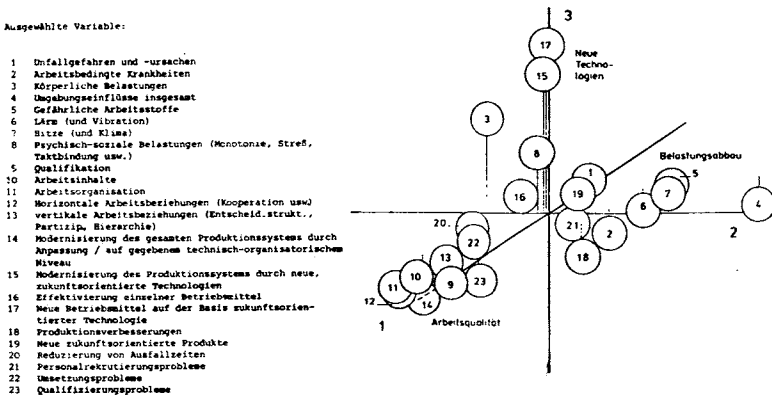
Ausgewählte Variable:

1 Unfallgefahren und -ursachen
2 Arbeitsbedingte Krankheiten
3 Körperliche Belastungen
4 Umgebungseinflüsse insgesamt
5 Gefährliche Arbeitsstoffe
6 Lärm (und Vibration)
7 Hitze (und Klima)
8 Psychisch-soziale Belastungen (Monotonie, Streß, Taktbindung usw.)
9 Qualifikation
10 Arbeitsinhalte
11 Arbeitsorganisation
12 Horizontale Arbeitsbeziehungen (Kooperation usw)
13 vertikale Arbeitsbeziehungen (Entscheid.strukt., Partizip, Hierarchie)
14 Modernisierung des gesamten Produktionssystems durch Anpassung / auf gegebenem technisch-organisatorischem Niveau
15 Modernisierung des Produktionssystems durch neue, zukunftsorientierte Technologien
16 Effektivierung einzelner Betriebsmittel
17 Neue Betriebsmittel auf der Basis zukunftsorientierter Technologie
18 Produktionsverbesserungen
19 Neue zukunftsorientierte Produkte
20 Reduzierung von Ausfallzeiten
21 Personalrekrutierungsprobleme
22 Umsetzungsprobleme
23 Qualifizierungsprobleme

3
17
Neue Technologien
15
3
8
Belastungsabbau
1
5
16
19
7
6
4
20
21
2
22
2
18
13
10
9
23
11
12
14
1
Arbeitsqualität